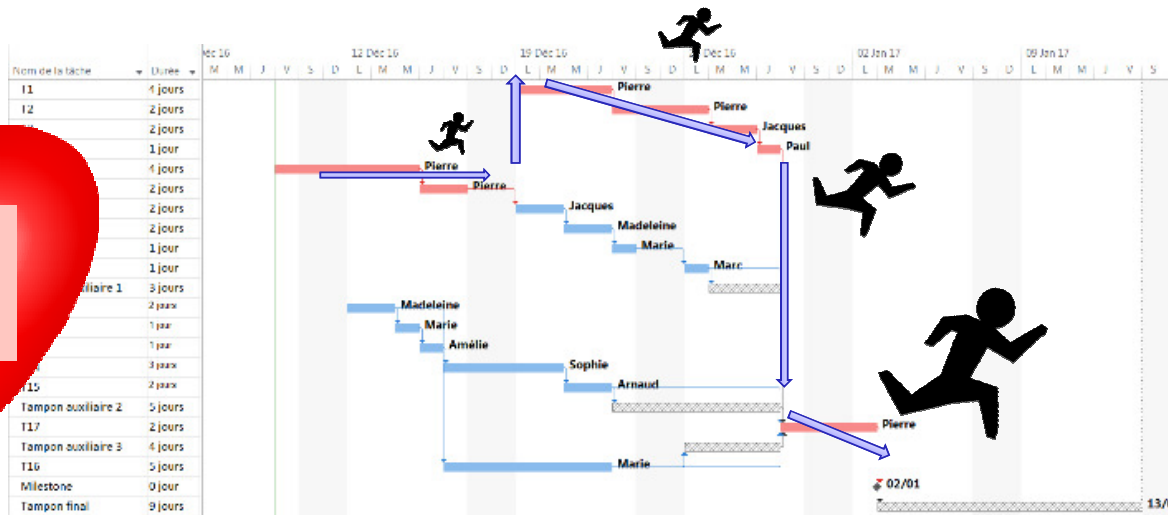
| Nom de la tâche | Durée |
|---|---|
| T1 | 4 jours |
| T2 | 2 jours |
| | 2 jours |
| | 1 jour |
| | 4 jours |
| | 2 jours |
| | 2 jours |
| | 2 jours |
| | 1 jour |
| | 1 jour |
| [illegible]iliaire 1 | 3 jours |
| | 2 jours |
| | 1 jour |
| | 1 jour |
| | 3 jours |
| T15 | 2 jours |
| Tampon auxiliaire 2 | 5 jours |
| T17 | 2 jours |
| Tampon auxiliaire 3 | 4 jours |
| T16 | 5 jours |
| Milestone | 0 jour |
| Tampon final | 9 jours |

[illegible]éc 16 M M J V S D 12 Déc 16 L M M J V S D 19 Déc 16 L M M J V S D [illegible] Déc 16 L M M J V S D 02 Jan 17 L M M J V S D 09 Jan 17 L M M J V S

Pierre
Pierre
Jacques
Paul
Pierre
Pierre
Jacques
Madeleine
Marie
Marc
Madeleine
Marie
Amélie
Sophie
Arnaud
Pierre
Marie
02/01
13/